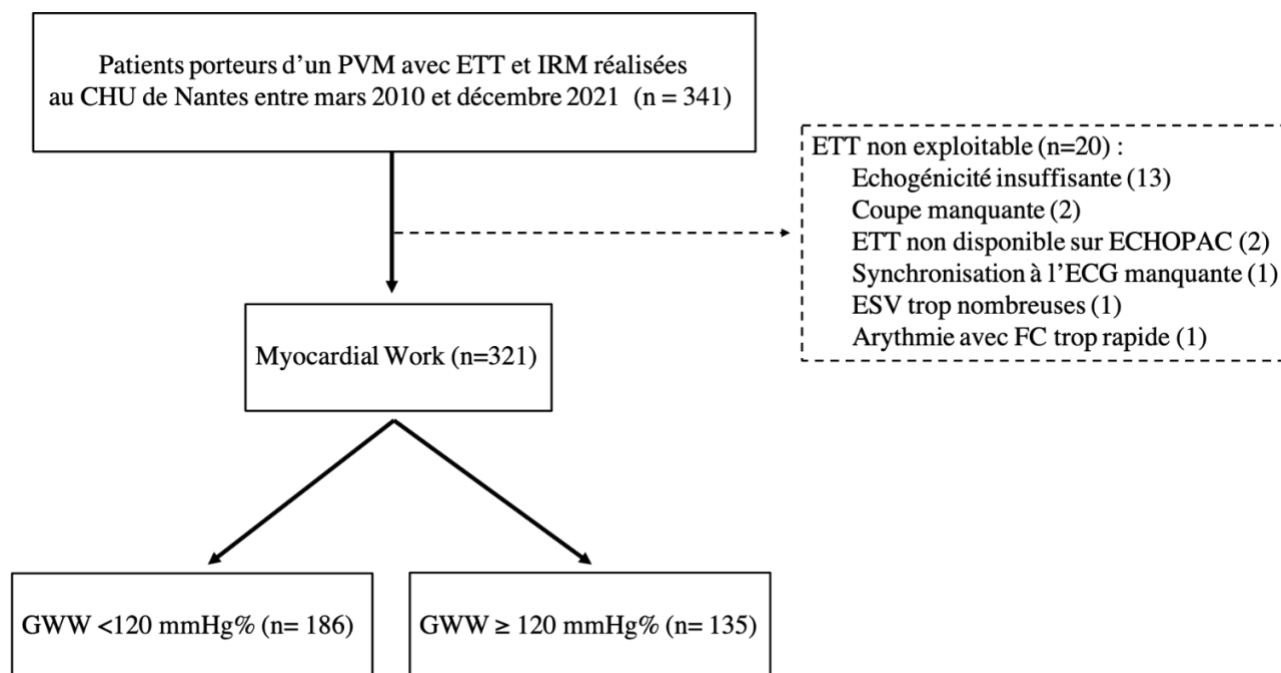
Patients porteurs d'un PVM avec ETT et IRM réalisées au CHU de Nantes entre mars 2010 et décembre 2021 (n = 341)

ETT non exploitable (n=20) :
Echogénicité insuffisante (13)
Coupe manquante (2)
ETT non disponible sur ECHOPAC (2)
Synchronisation à l'ECG manquante (1)
ESV trop nombreuses (1)
Arythmie avec FC trop rapide (1)

Myocardial Work (n=321)

GWW <120 mmHg% (n= 186)

GWW ≥ 120 mmHg% (n= 135)